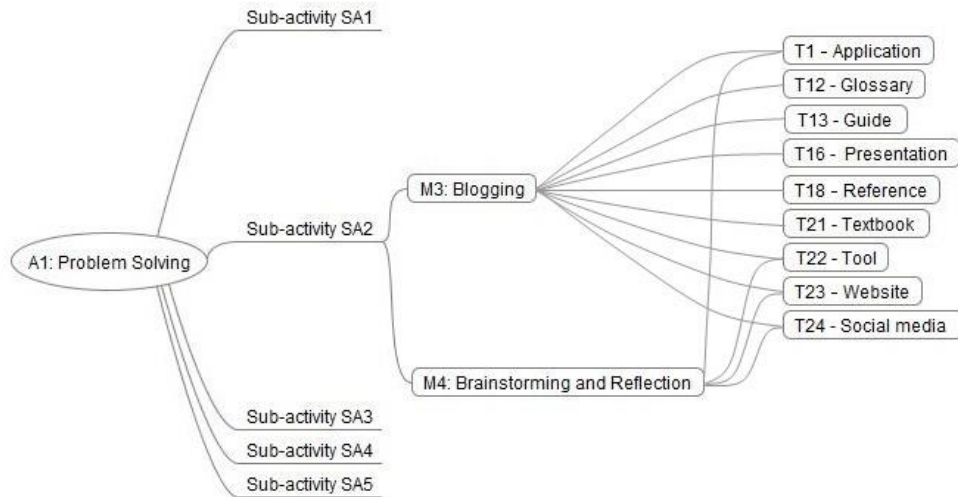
A1: Problem Solving

Sub-activity SA1

Sub-activity SA2

M3: Blogging

T1 - Application
T12 - Glossary
T13 - Guide
T16 - Presentation
T18 - Reference
T21 - Textbook
T22 - Tool
T23 - Website
T24 - Social media

M4: Brainstorming and Reflection

Sub-activity SA3

Sub-activity SA4

Sub-activity SA5